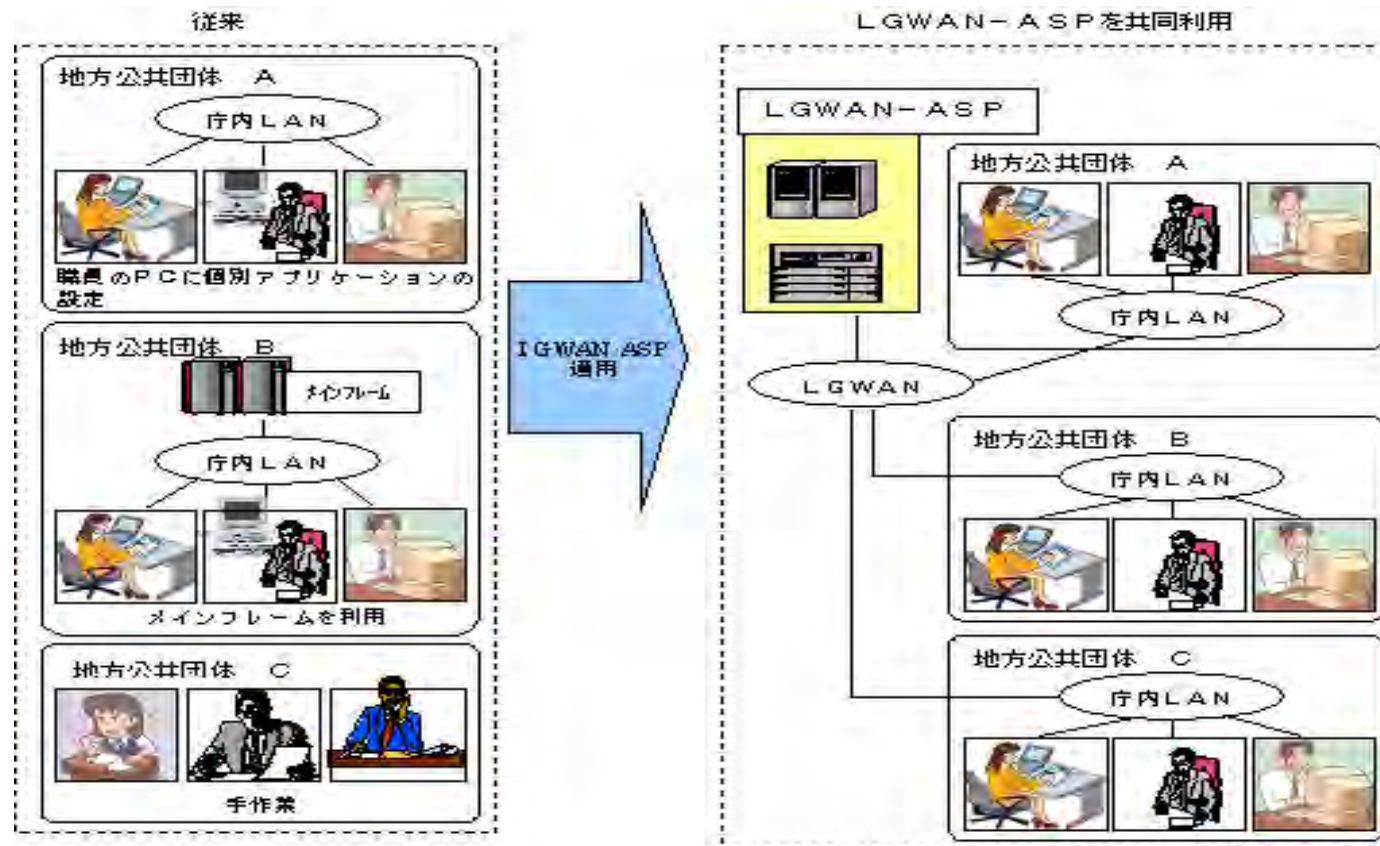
従来

地方公共団体　A

庁内ＬＡＮ

職員のＰＣに個別アプリケーションの設定

地方公共団体　B

メインフレーム

庁内ＬＡＮ

メインフレームを利用

地方公共団体　C

手作業

LGWAN ASP
適用

ＬＧＷＡＮ－ＡＳＰを共同利用

ＬＧＷＡＮ－ＡＳＰ

地方公共団体　A

庁内ＬＡＮ

ＬＧＷＡＮ

地方公共団体　B

庁内ＬＡＮ

地方公共団体　C

庁内ＬＡＮ